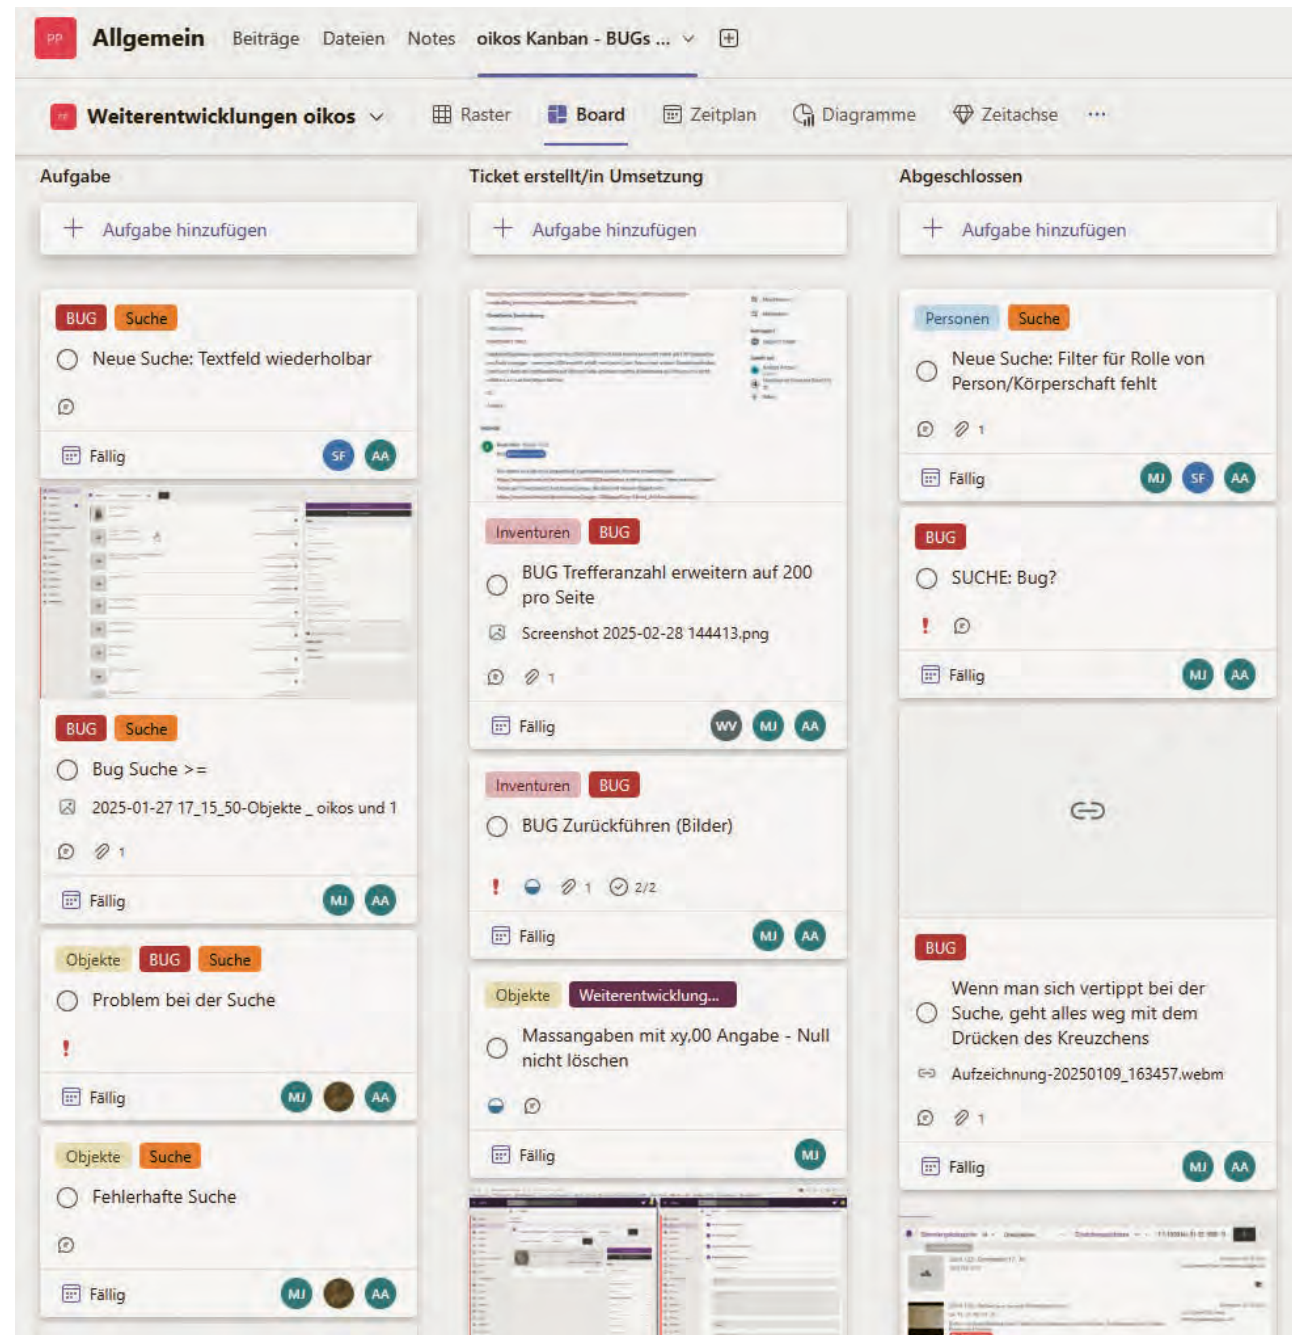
PP Allgemein Beiträge Dateien Notes oikos Kanban - BUGs ...

Weiterentwicklungen oikos Raster Board Zeitplan Diagramme Zeitachse ...

Aufgabe

+ Aufgabe hinzufügen

BUG Suche

Neue Suche: Textfeld wiederholbar

Fällig SF AA

BUG Suche

Bug Suche >=

2025-01-27 17_15_50-Objekte _ oikos und 1

1

Fällig MJ AA

Objekte BUG Suche

Problem bei der Suche

!

Fällig MJ AA

Objekte Suche

Fehlerhafte Suche

Fällig MJ AA

Ticket erstellt/in Umsetzung

+ Aufgabe hinzufügen

Inventuren BUG

BUG Trefferanzahl erweitern auf 200 pro Seite

Screenshot 2025-02-28 144413.png

1

Fällig WV MJ AA

Inventuren BUG

BUG Zurückführen (Bilder)

! 1 2/2

Fällig MJ AA

Objekte Weiterentwicklung...

Massangaben mit xy,00 Angabe - Null nicht löschen

Fällig MJ

Abgeschlossen

+ Aufgabe hinzufügen

Personen Suche

Neue Suche: Filter für Rolle von Person/Körperschaft fehlt

1

Fällig MJ SF AA

BUG

SUCHE: Bug?

!

Fällig MJ AA

BUG

Wenn man sich vertippt bei der Suche, geht alles weg mit dem Drücken des Kreuzchens

Aufzeichnung-20250109_163457.webm

1

Fällig MJ AA